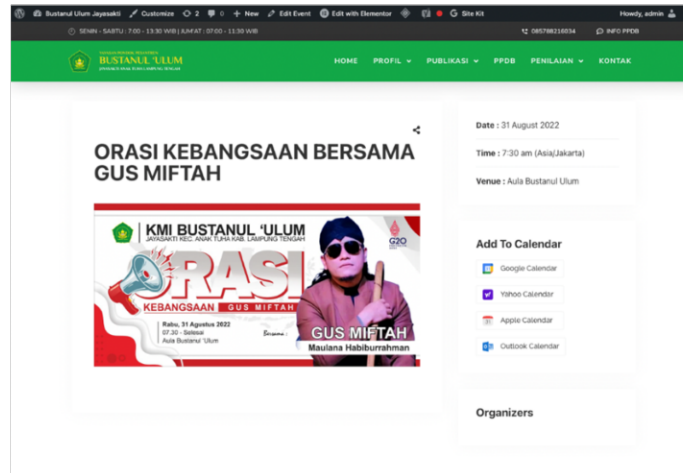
Bustanul Ulum Jayasakti Customize 2 0 New Edit Event Edit with Elementor Site Kit Howdy, admin

SENIN - SABTU : 7:00 - 13:30 WIB | JUM'AT : 07:00 - 11:30 WIB 085798216034 INFO PPDB

BUSTANUL 'ULUM

HOME PROFIL PUBLIKASI PPDB PENILAIAN KONTAK

ORASI KEBANGSAAN BERSAMA GUS MIFTAH

KMI BUSTANUL 'ULUM
JAYASAKTI KEC. ANAK TUHA KAB. LAMPUNG TENGAH

G20

ORASI
KEBANGSAAN GUS MIFTAH

Rabu, 31 Agustus 2022
07.30 - Selesai
Aula Bustanul 'Ulum

Bersama :
GUS MIFTAH
Maulana Habiburrahman

Date : 31 August 2022

Time : 7:30 am (Asia/Jakarta)

Venue : Aula Bustanul Ulum

Add To Calendar

Google Calendar
Yahoo Calendar
Apple Calendar
Outlook Calendar

Organizers